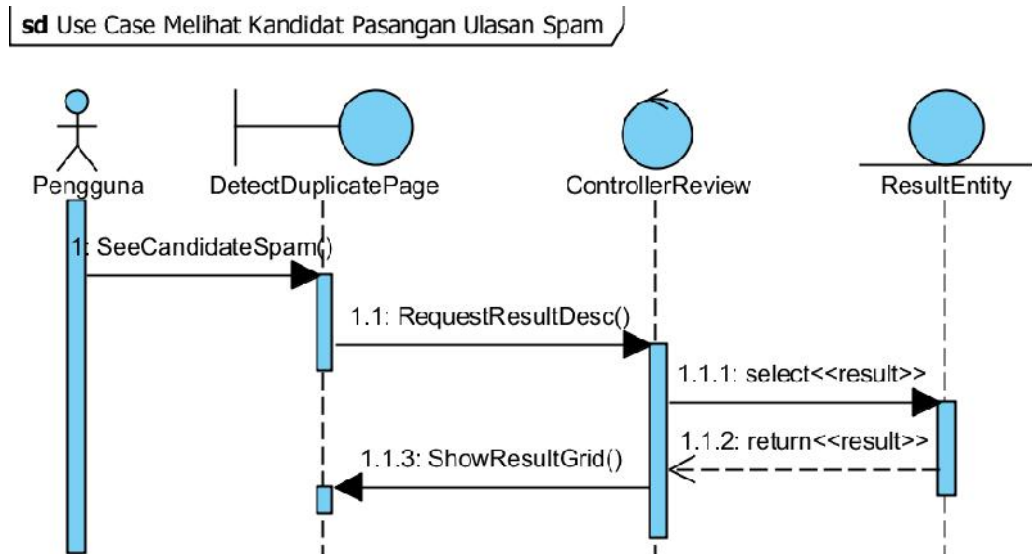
sd Use Case Melihat Kandidat Pasangan Ulasan Spam

Pengguna
DetectDuplicatePage
ControllerReview
ResultEntity

1: SeeCandidateSpam()
1.1: RequestResultDesc()
1.1.1: select<<result>>
1.1.2: return<<result>>
1.1.3: ShowResultGrid()